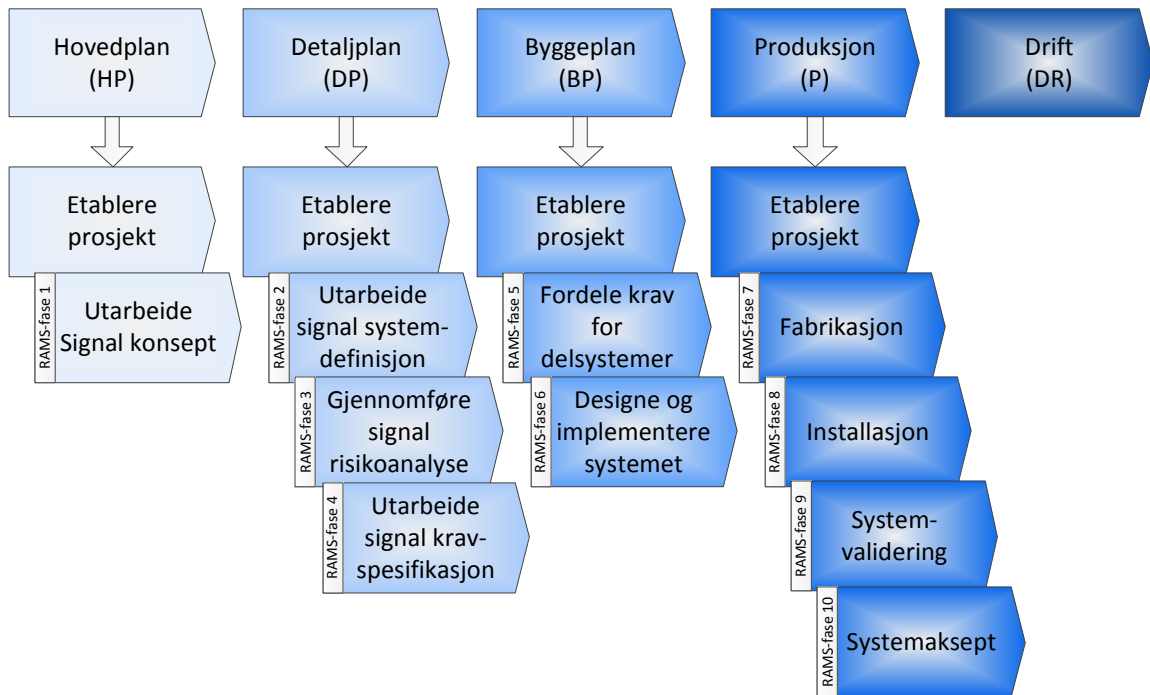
Hovedplan (HP)

Detaljplan (DP)

Byggeplan (BP)

Produksjon (P)

Drift (DR)

Etablere prosjekt

RAMS-fase 1
Utarbeide Signal konsept

Etablere prosjekt

RAMS-fase 2
Utarbeide signal system-definisjon

RAMS-fase 3
Gjennomføre signal risikoanalyse

RAMS-fase 4
Utarbeide signal krav-spesifikasjon

Etablere prosjekt

RAMS-fase 5
Fordele krav for delsystemer

RAMS-fase 6
Designe og implementere systemet

Etablere prosjekt

RAMS-fase 7
Fabrikasjon

RAMS-fase 8
Installasjon

RAMS-fase 9
System-validering

RAMS-fase 10
Systemaksept